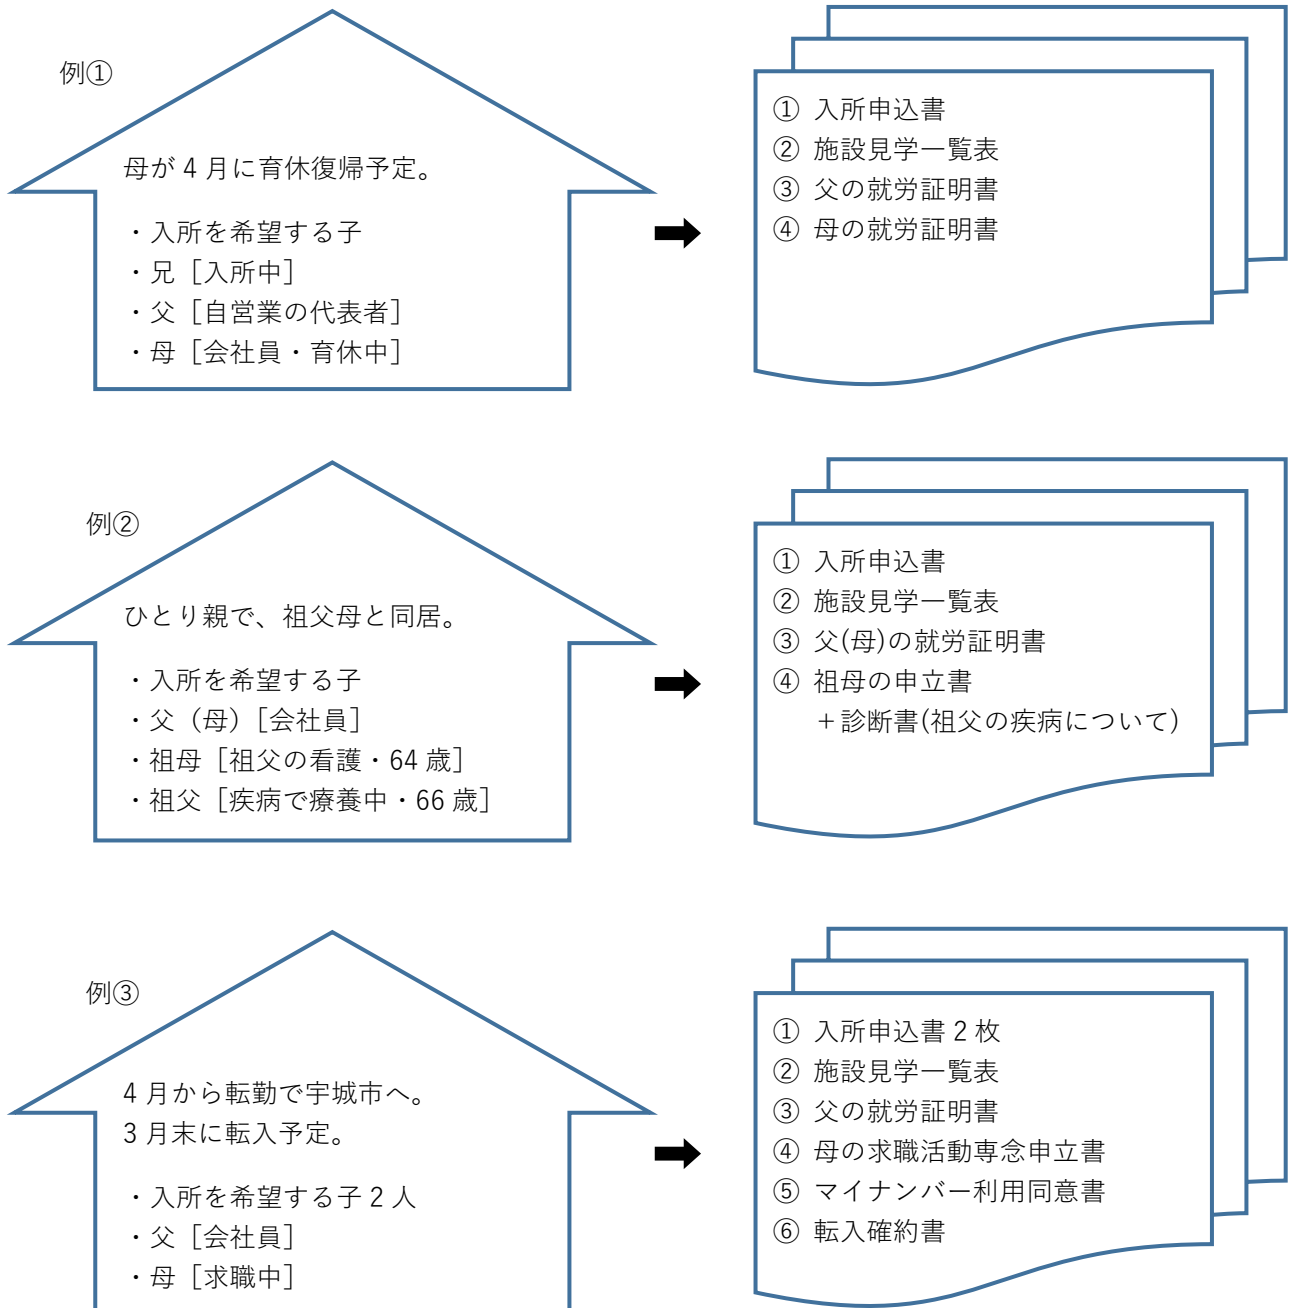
例①

母が 4 月に育休復帰予定。

・入所を希望する子
・兄［入所中］
・父［自営業の代表者］
・母［会社員・育休中］

① 入所申込書
② 施設見学一覧表
③ 父の就労証明書
④ 母の就労証明書

例②

ひとり親で、祖父母と同居。

・入所を希望する子
・父（母）［会社員］
・祖母［祖父の看護・64 歳］
・祖父［疾病で療養中・66 歳］

① 入所申込書
② 施設見学一覧表
③ 父(母)の就労証明書
④ 祖母の申立書
＋診断書(祖父の疾病について)

例③

4 月から転勤で宇城市へ。
3 月末に転入予定。

・入所を希望する子 2 人
・父［会社員］
・母［求職中］

① 入所申込書 2 枚
② 施設見学一覧表
③ 父の就労証明書
④ 母の求職活動専念申立書
⑤ マイナンバー利用同意書
⑥ 転入確約書